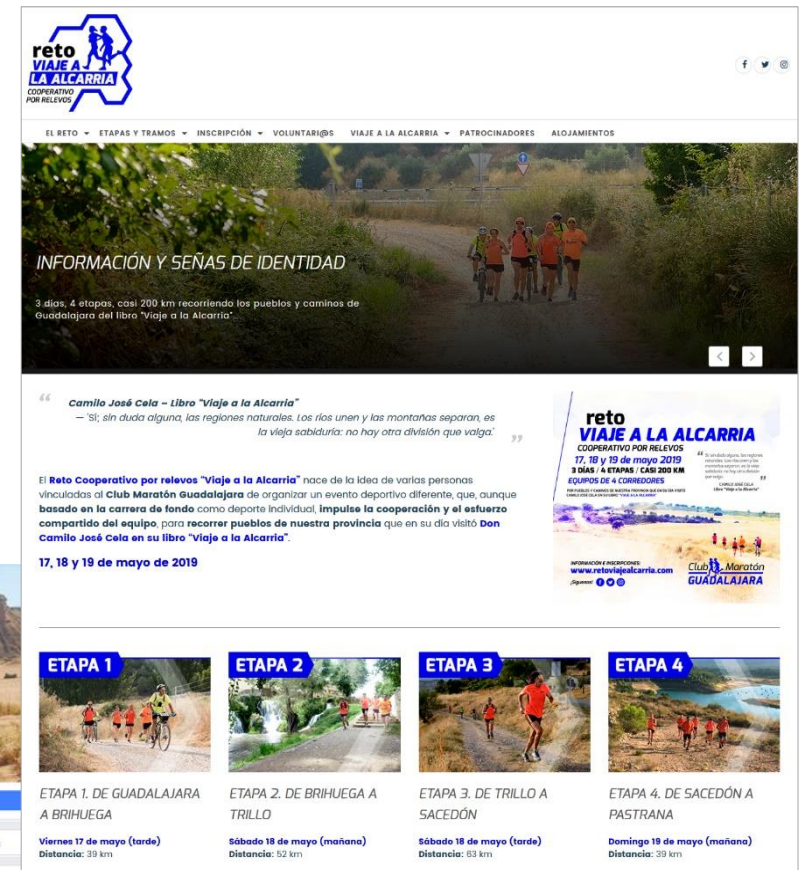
reto
VIAJE A LA ALCARRIA
COOPERATIVO POR RELEVOS

EL RETO ▾ ETAPAS Y TRAMOS ▾ INSCRIPCIÓN ▾ VOLUNTARI@S VIAJE A LA ALCARRIA ▾ PATROCINADORES ALOJAMIENTOS

INFORMACIÓN Y SEÑAS DE IDENTIDAD

3 días, 4 etapas, casi 200 km recorriendo los pueblos y caminos de Guadalajara del libro "Viaje a la Alcarria".

Camilo José Cela – Libro "Viaje a la Alcarria"
— 'Sí; sin duda alguna, las regiones naturales. Los ríos unen y las montañas separan, es la vieja sabiduría: no hay otra división que valga.'

El Reto Cooperativo por relevos "Viaje a la Alcarria" nace de la idea de varias personas vinculadas al Club Maratón Guadalajara de organizar un evento deportivo diferente, que, aunque basado en la carrera de fondo como deporte individual, impulse la cooperación y el esfuerzo compartido del equipo, para recorrer pueblos de nuestra provincia que en su día visitó Don Camilo José Cela en su libro "Viaje a la Alcarria".

17, 18 y 19 de mayo de 2019

reto
VIAJE A LA ALCARRIA
COOPERATIVO POR RELEVOS
17, 18 y 19 de mayo 2019
3 DÍAS / 4 ETAPAS / CASI 200 KM
EQUIPOS DE 4 CORREDORES
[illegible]
INFORMACIÓN E INSCRIPCIONES:
www.retoviajealcarria.com
Síguenos
Club Maratón GUADALAJARA

ETAPA 1
ETAPA 2
ETAPA 3
ETAPA 4

ETAPA 1. DE GUADALAJARA A BRIHUEGA
Viernes 17 de mayo (tarde)
Distancia: 39 km

ETAPA 2. DE BRIHUEGA A TRILLO
Sábado 18 de mayo (mañana)
Distancia: 52 km

ETAPA 3. DE TRILLO A SACEDÓN
Sábado 18 de mayo (tarde)
Distancia: 63 km

ETAPA 4. DE SACEDÓN A PASTRANA
Domingo 19 de mayo (mañana)
Distancia: 39 km